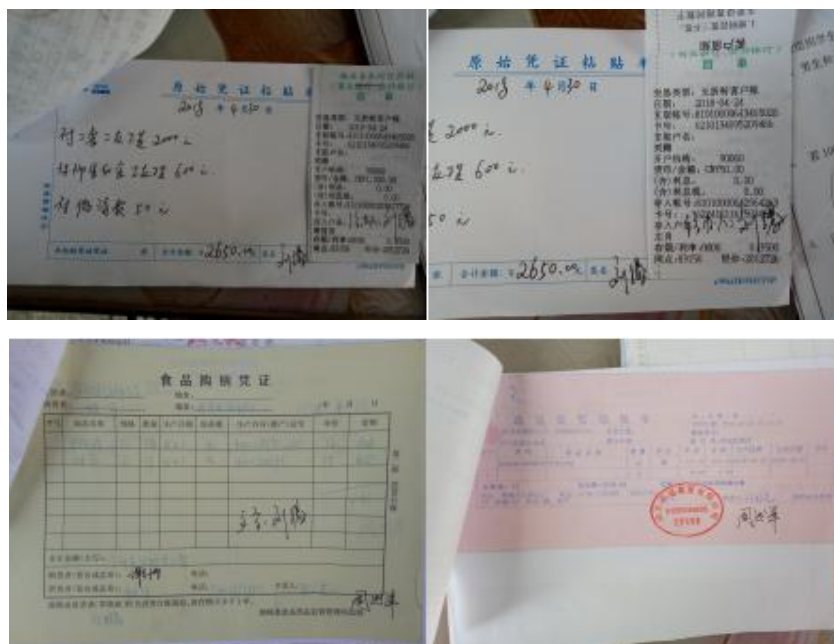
原始凭证粘贴单
2018 年 4 月30 日

村i室二处工程 2000 元
赵仲华印家工程 600 元
粘纸消费 50 元

合计金额：¥2650.00 元 经办 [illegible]

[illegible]
存款凭条
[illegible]
2018-04-24
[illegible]

原始凭证粘贴单
2018 年 4 月30 日

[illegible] 2000 元
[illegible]工程 600 元
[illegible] 50 元

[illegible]
回单
交易类型：无折帐客户账
日期： 2018-04-24
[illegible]
支取产品：
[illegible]
(小)利息： 0.00
(含)利息税： 0.00
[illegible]
合计金额：¥2650.00元 经办 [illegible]

食品购销凭证
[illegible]

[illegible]

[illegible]

王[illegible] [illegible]

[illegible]

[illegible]